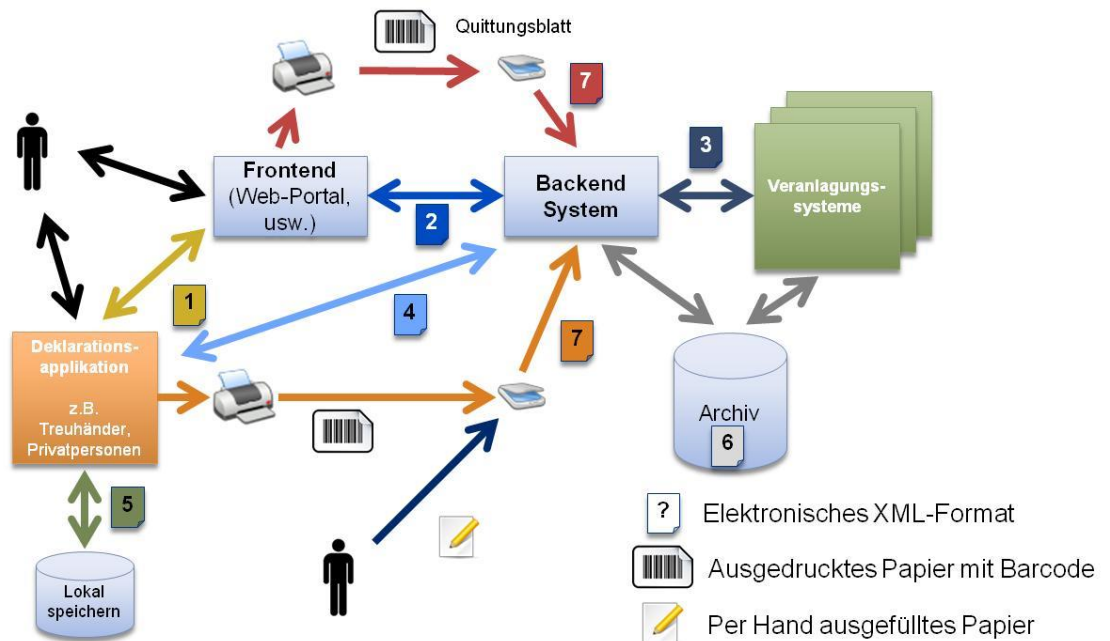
Quittungsblatt

7

Frontend (Web-Portal, usw.)

2

Backend System

3

Veranlagungs-systeme

1

4

7

Deklarations-applikation

z.B. Treuhänder, Privatpersonen

Archiv

6

5

Lokal speichern

? Elektronisches XML-Format

Ausgedrucktes Papier mit Barcode

Per Hand ausgefülltes Papier